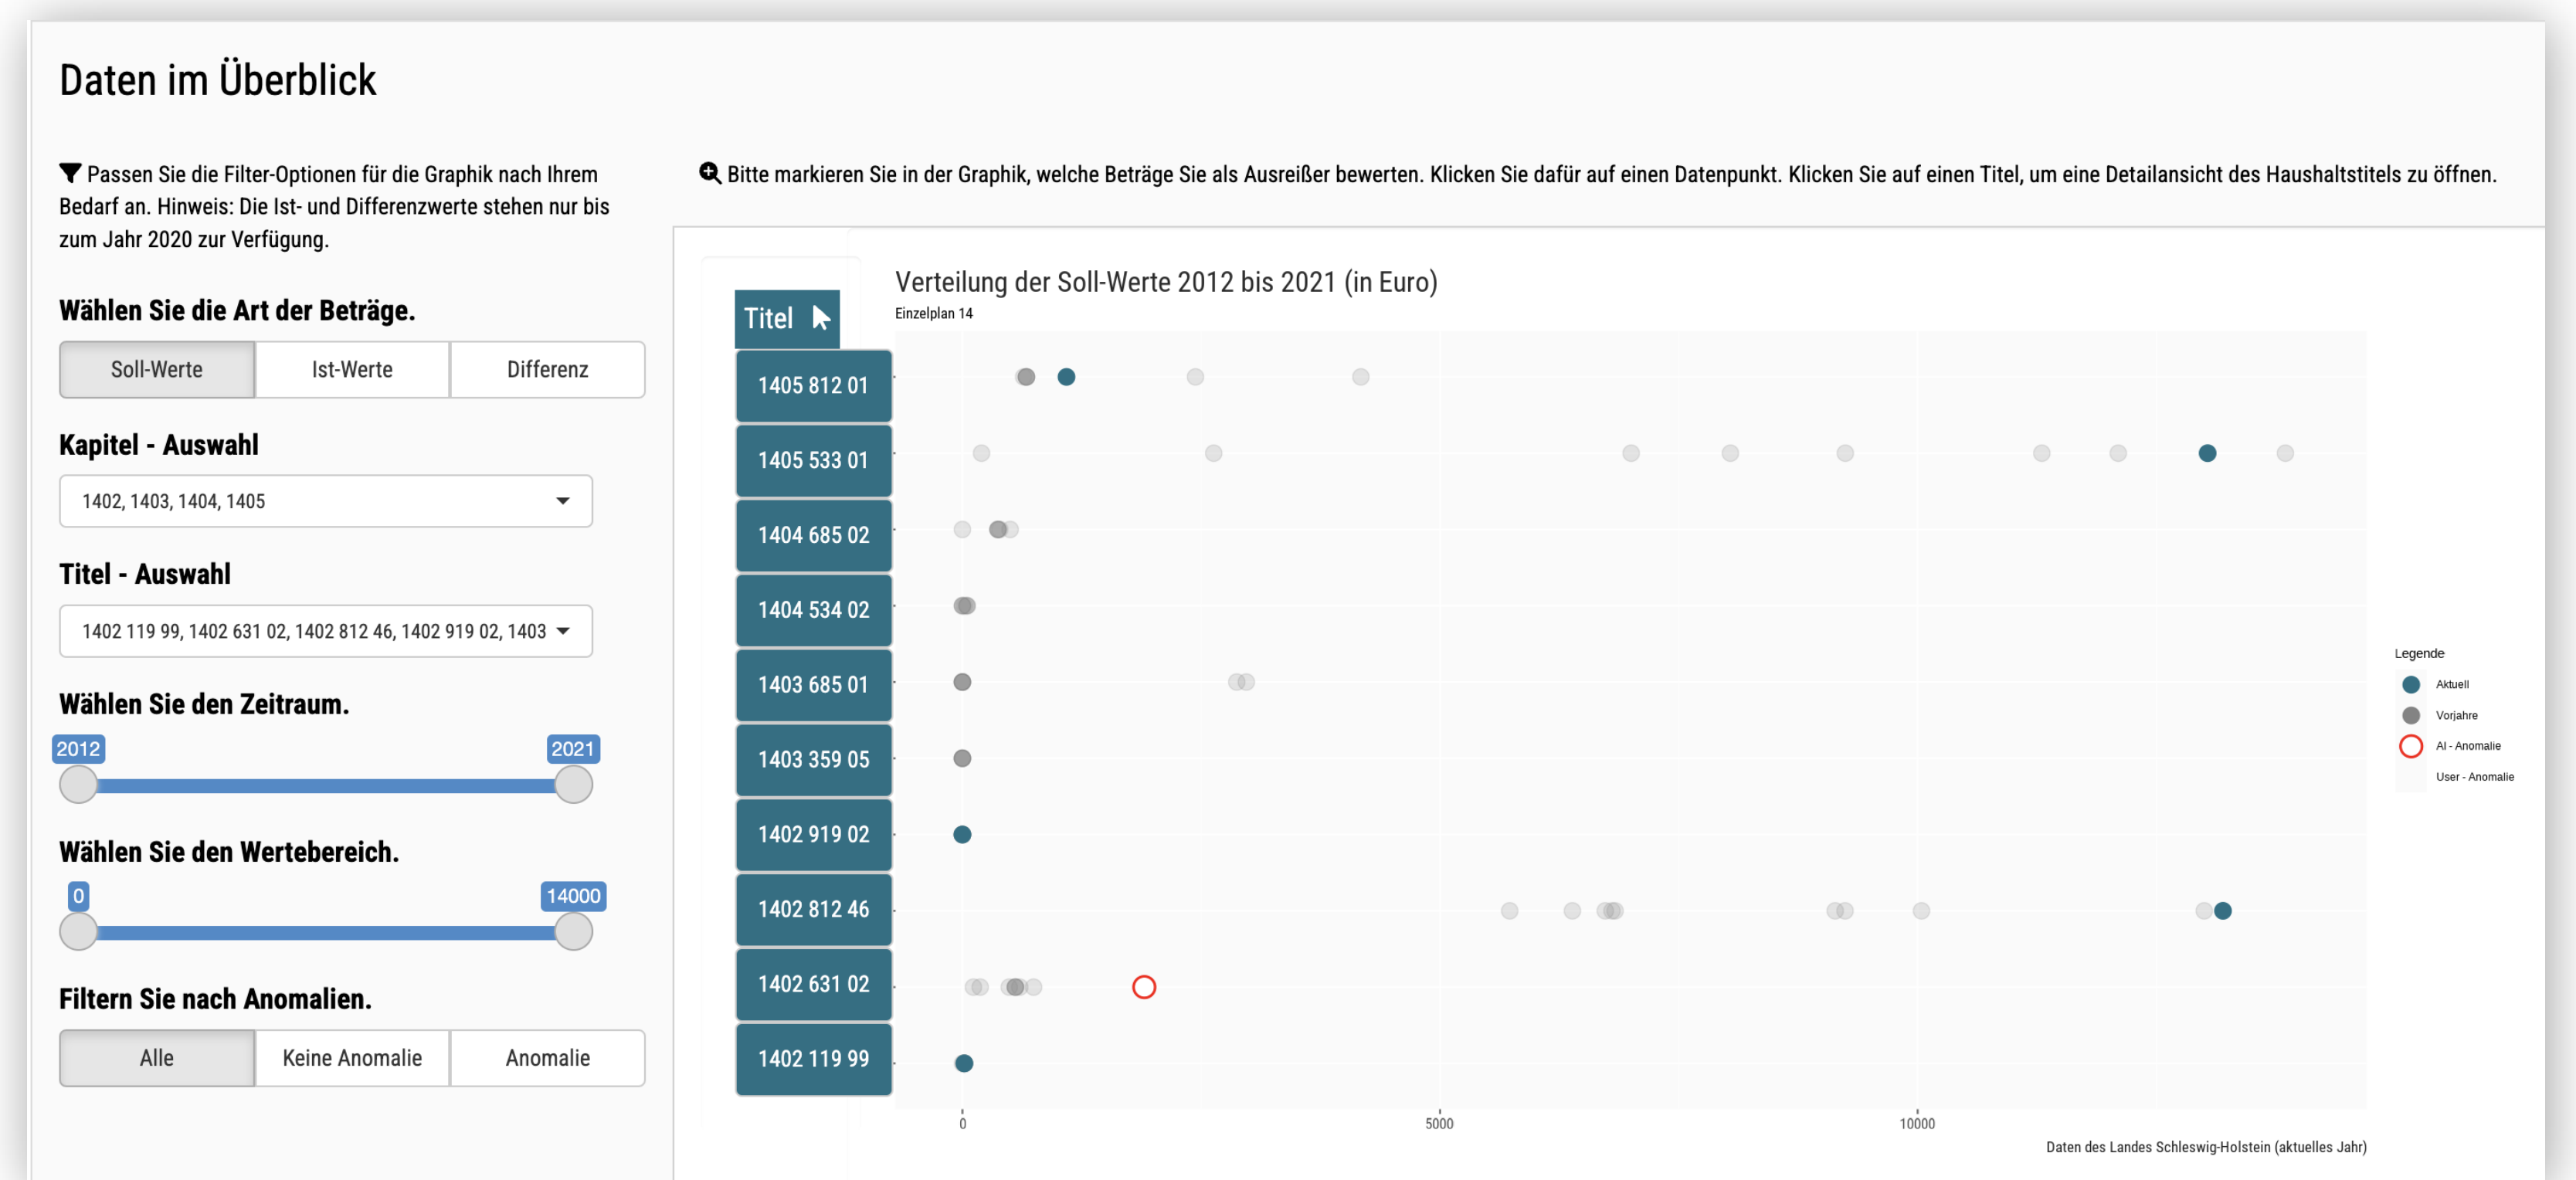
Daten im Überblick

Passen Sie die Filter-Optionen für die Graphik nach Ihrem Bedarf an. Hinweis: Die Ist- und Differenzwerte stehen nur bis zum Jahr 2020 zur Verfügung.

Wählen Sie die Art der Beträge.

Soll-Werte | Ist-Werte | Differenz

Kapitel - Auswahl

1402, 1403, 1404, 1405

Titel - Auswahl

1402 119 99, 1402 631 02, 1402 812 46, 1402 919 02, 1403

Wählen Sie den Zeitraum.

2012 2021

Wählen Sie den Wertebereich.

0 14000

Filtern Sie nach Anomalien.

Alle | Keine Anomalie | Anomalie

Bitte markieren Sie in der Graphik, welche Beträge Sie als Ausreißer bewerten. Klicken Sie dafür auf einen Datenpunkt. Klicken Sie auf einen Titel, um eine Detailansicht des Haushaltstitels zu öffnen.

Titel

Verteilung der Soll-Werte 2012 bis 2021 (in Euro)
Einzelplan 14

1405 812 01
1405 533 01
1404 685 02
1404 534 02
1403 685 01
1403 359 05
1402 919 02
1402 812 46
1402 631 02
1402 119 99

0
5000
10000

Legende
Aktuell
Vorjahre
AI - Anomalie
User - Anomalie

Daten des Landes Schleswig-Holstein (aktuelles Jahr)